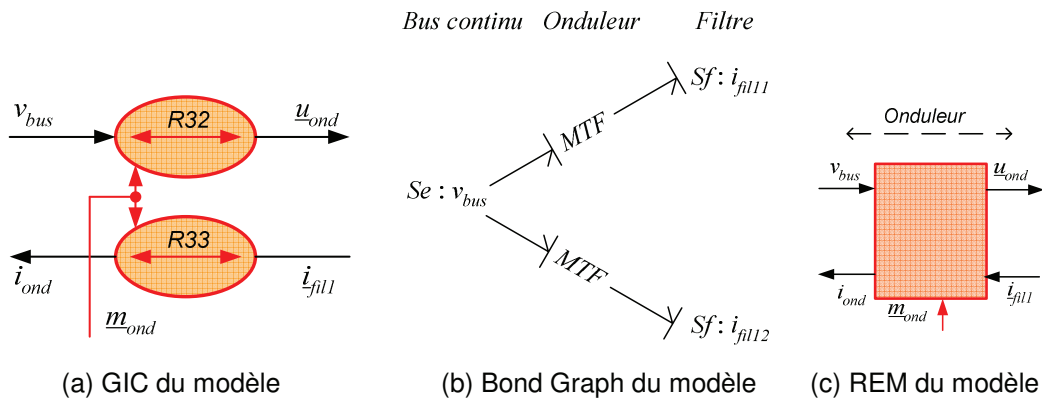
$v_{bus}$
R32
$\underline{u}_{ond}$
R33
$i_{ond}$
$\underline{i}_{fil1}$
$\underline{m}_{ond}$

Bus continu  Onduleur  Filtre

$Sf : i_{fil11}$
MTF
$Se : v_{bus}$
MTF
$Sf : i_{fil12}$

Onduleur
$v_{bus}$
$\underline{u}_{ond}$
$i_{ond}$
$\underline{m}_{ond}$
$\underline{i}_{fil1}$

(a) GIC du modèle

(b) Bond Graph du modèle

(c) REM du modèle